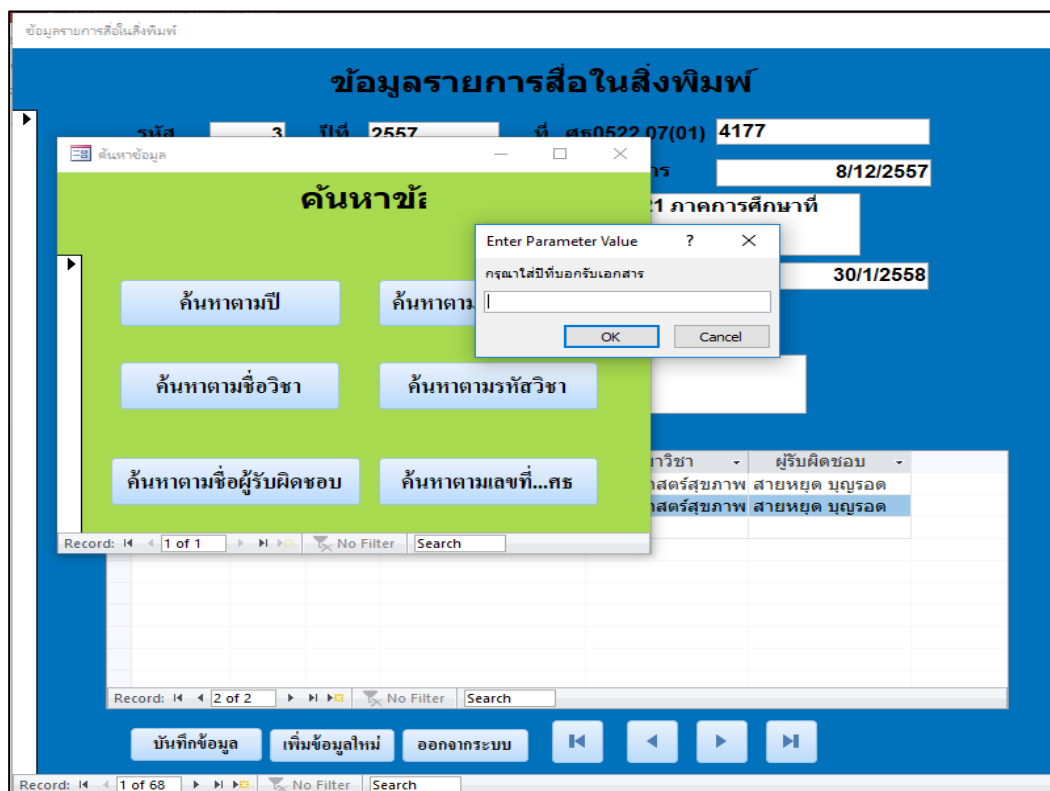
ข้อมูลรายการสื่อในสิ่งพิมพ์

ข้อมูลรายการสื่อในสิ่งพิมพ์

รหัส 3 ปีที่ 2557 ที่ ศธ0522.07(01) 4177

ค้นหาข้อมูล

ค้นหาข้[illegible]

ร 8/12/2557

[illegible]1 ภาคการศึกษาที่

30/1/2558

Enter Parameter Value ? ✕

กรุณาใส่ปีที่บอกรับเอกสาร

OK Cancel

ค้นหาตามปี

ค้นหาตาม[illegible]

ค้นหาตามชื่อวิชา

ค้นหาตามรหัสวิชา

ค้นหาตามชื่อผู้รับผิดชอบ

ค้นหาตามเลขที่...ศธ

Record: 1 of 1 No Filter Search

| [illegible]วิชา | ผู้รับผิดชอบ |
|---|---|
| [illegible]าสตร์สุขภาพ | สายหยุด บุญรอด |
| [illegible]าสตร์สุขภาพ | สายหยุด บุญรอด |

Record: 2 of 2 No Filter Search

บันทึกข้อมูล เพิ่มข้อมูลใหม่ ออกจากระบบ

Record: 1 of 68 No Filter Search